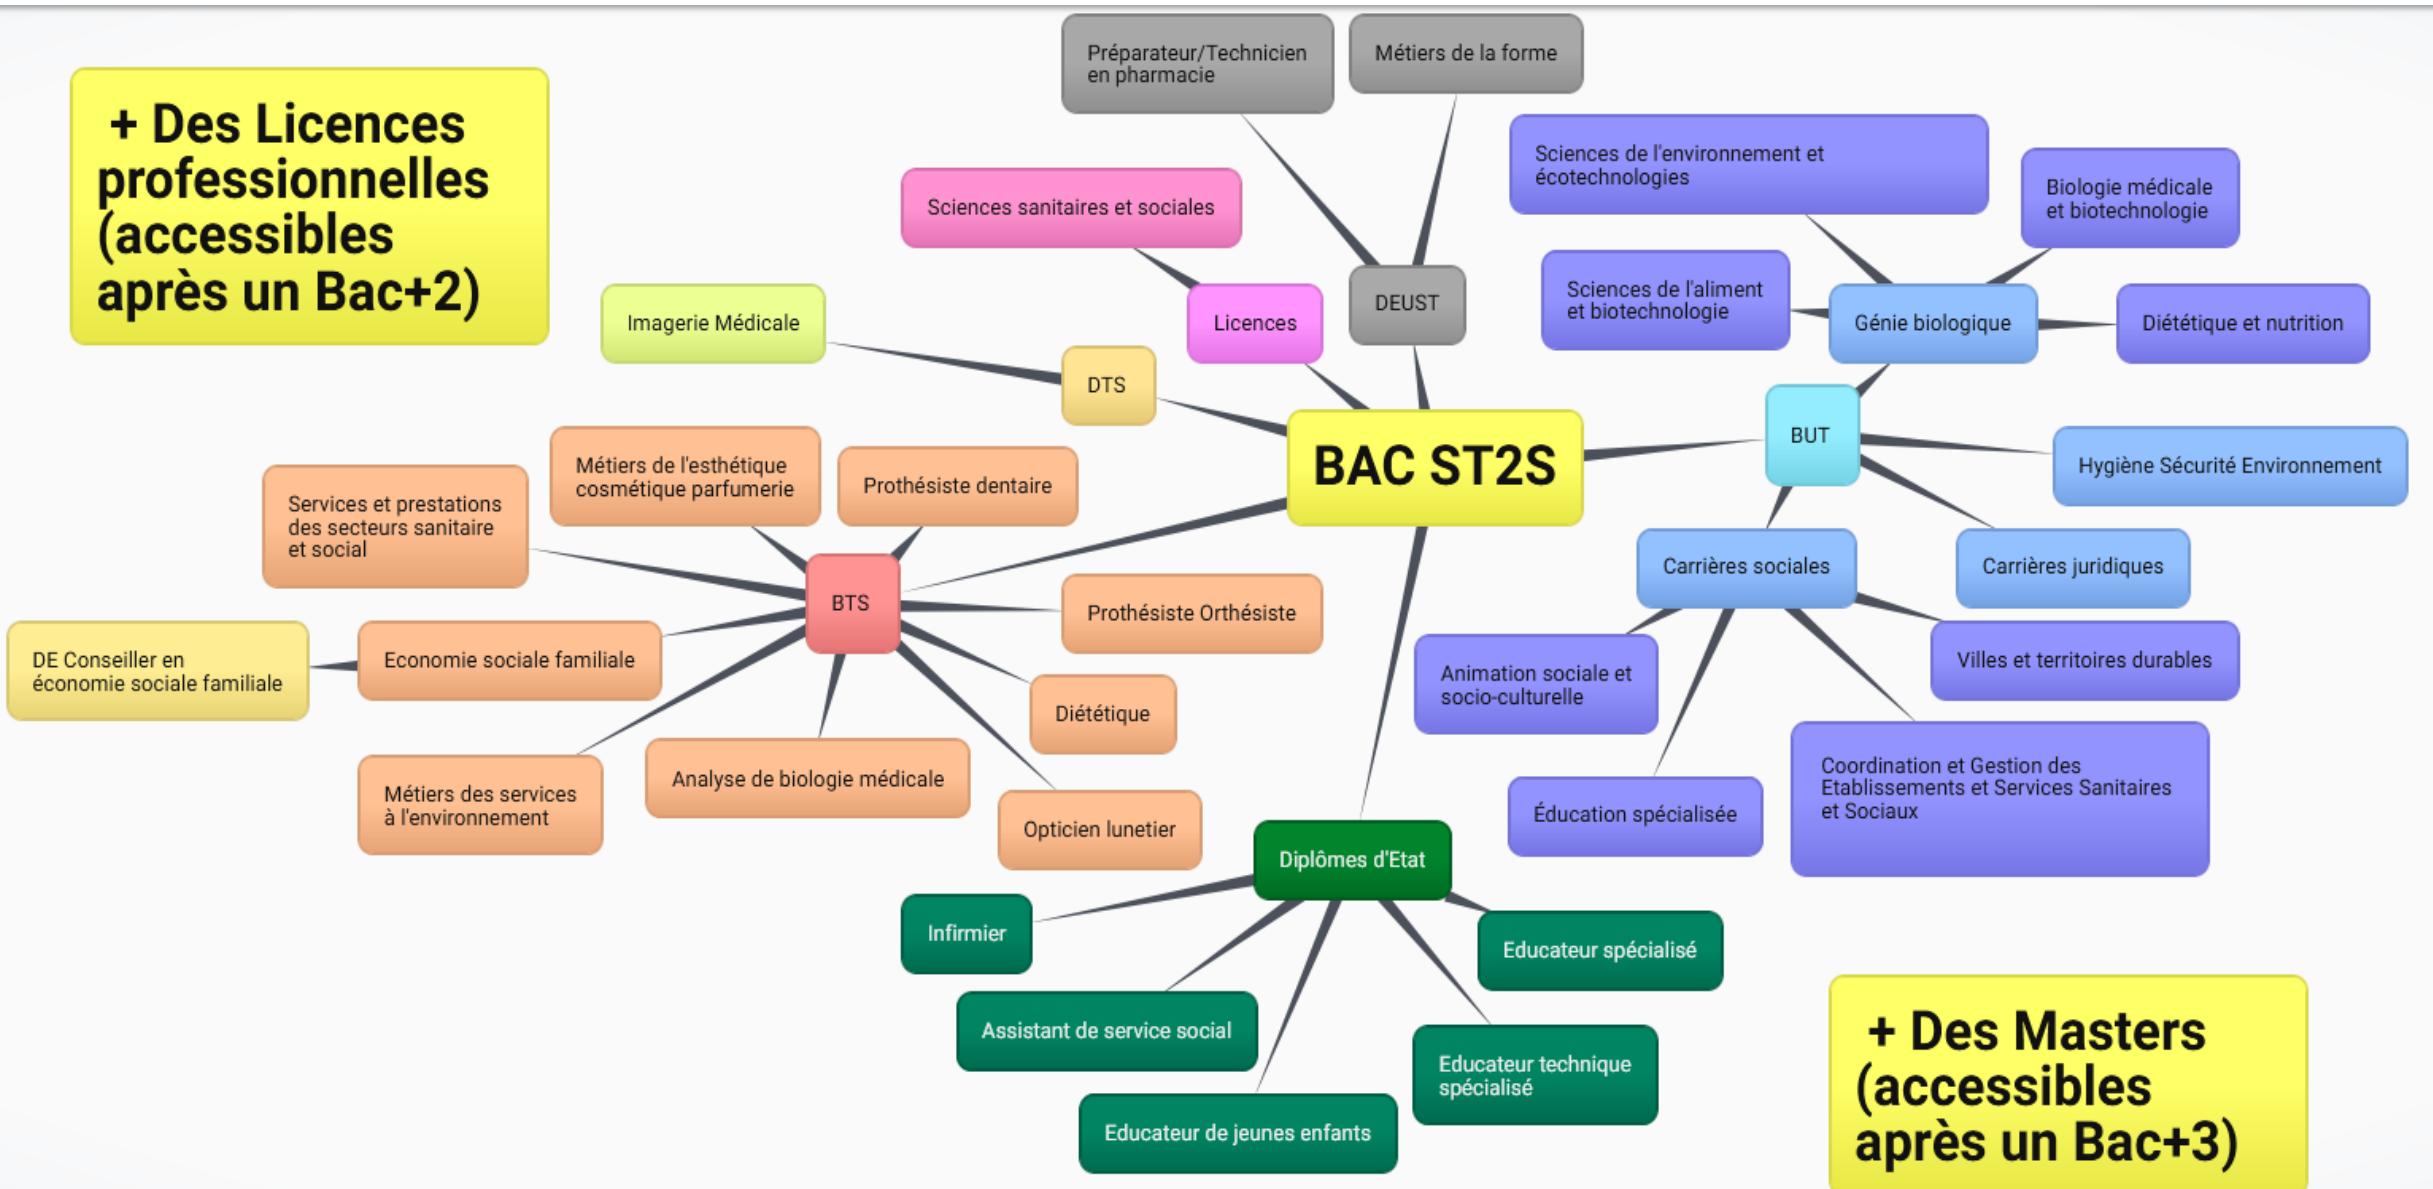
+ Des Licences professionnelles (accessibles après un Bac+2)

BAC ST2S

DEUST
Préparateur/Technicien en pharmacie
Métiers de la forme

Licences
Sciences sanitaires et sociales

DTS
Imagerie Médicale

BUT
Génie biologique
Sciences de l'environnement et écotechnologies
Biologie médicale et biotechnologie
Sciences de l'aliment et biotechnologie
Diététique et nutrition
Hygiène Sécurité Environnement
Carrières sociales
Carrières juridiques
Animation sociale et socio-culturelle
Villes et territoires durables
Éducation spécialisée
Coordination et Gestion des Etablissements et Services Sanitaires et Sociaux

BTS
Métiers de l'esthétique cosmétique parfumerie
Prothésiste dentaire
Services et prestations des secteurs sanitaire et social
Prothésiste Orthésiste
Economie sociale familiale
DE Conseiller en économie sociale familiale
Diététique
Analyse de biologie médicale
Métiers des services à l'environnement
Opticien lunetier

Diplômes d'Etat
Infirmier
Educateur spécialisé
Assistant de service social
Educateur technique spécialisé
Educateur de jeunes enfants

+ Des Masters (accessibles après un Bac+3)